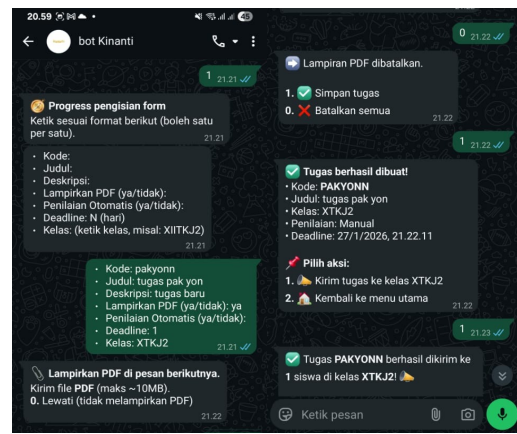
20.59 49

bot Kinanti

1 21.21

Progress pengisian form
Ketik sesuai format berikut (boleh satu per satu).
21.21

• Kode:
• Judul:
• Deskripsi:
• Lampirkan PDF (ya/tidak):
• Penilaian Otomatis (ya/tidak):
• Deadline: N (hari)
• Kelas: (ketik kelas, misal: XIITKJ2)
21.21

• Kode: pakyonn
• Judul: tugas pak yon
• Deskripsi: tugas baru
• Lampirkan PDF (ya/tidak): ya
• Penilaian Otomatis (ya/tidak):
• Deadline: 1
• Kelas: XTKJ2
21.21

Lampirkan PDF di pesan berikutnya.
Kirim file PDF (maks ~10MB).
0. Lewati (tidak melampirkan PDF)
21.22

0 21.22

Lampiran PDF dibatalkan.

1. Simpan tugas
0. Batalkan semua
21.22

1 21.22

Tugas berhasil dibuat!
• Kode: PAKYONN
• Judul: tugas pak yon
• Kelas: XTKJ2
• Penilaian: Manual
• Deadline: 27/1/2026, 21.22.11

Pilih aksi:
1. Kirim tugas ke kelas XTKJ2
2. Kembali ke menu utama
21.22

1 21.23

Tugas PAKYONN berhasil dikirim ke 1 siswa di kelas XTKJ2!

Ketik pesan